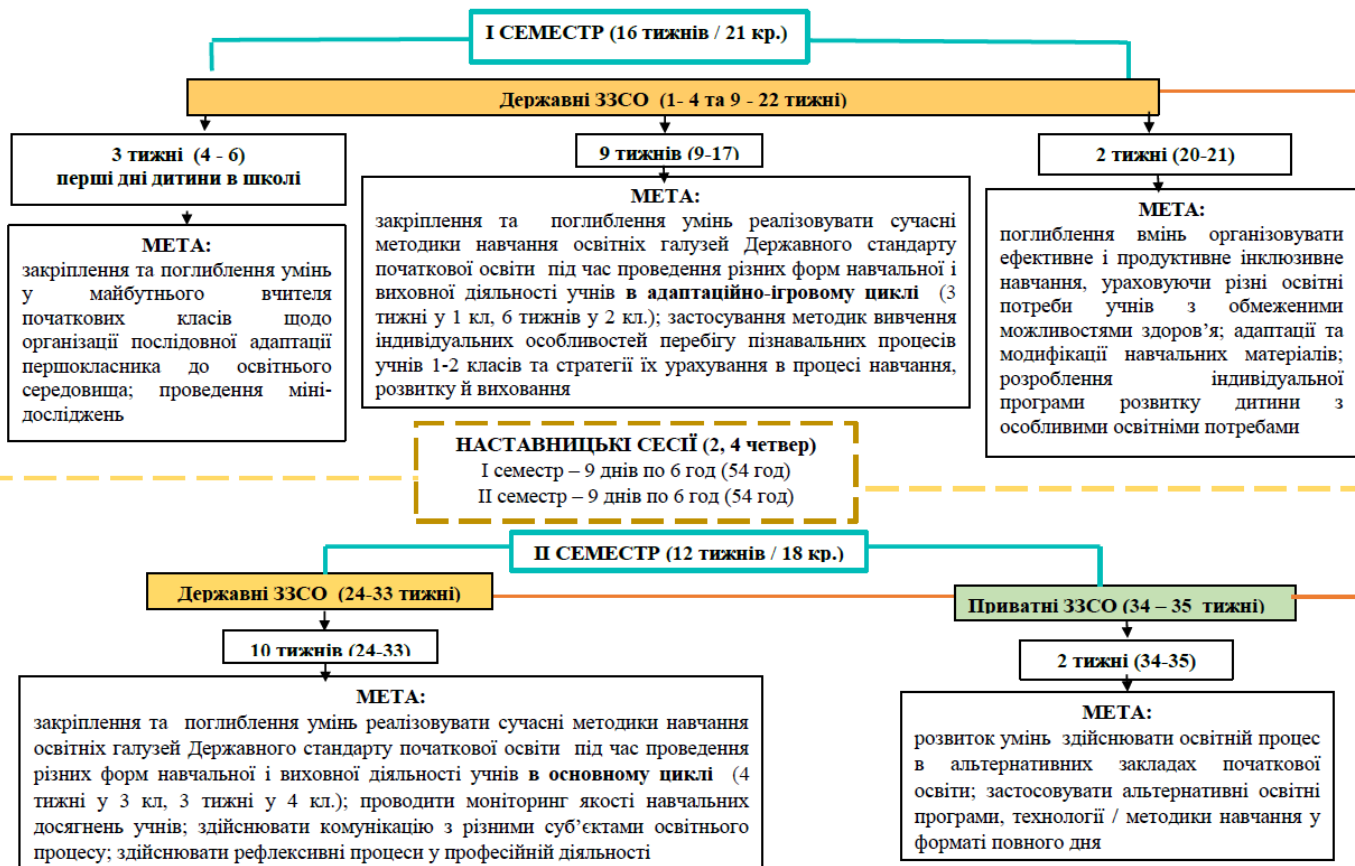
I СЕМЕСТР (16 тижнів / 21 кр.)

Державні ЗЗСО (1- 4 та 9 - 22 тижні)

3 тижні (4 - 6)
перші дні дитини в школі

МЕТА:
закріплення та поглиблення умінь у майбутнього вчителя початкових класів щодо організації послідовної адаптації першокласника до освітнього середовища; проведення мінідосліджень

9 тижнів (9-17)

МЕТА:
закріплення та поглиблення умінь реалізовувати сучасні методики навчання освітніх галузей Державного стандарту початкової освіти під час проведення різних форм навчальної і виховної діяльності учнів в адаптаційно-ігровому циклі (3 тижні у 1 кл, 6 тижнів у 2 кл.); застосування методик вивчення індивідуальних особливостей перебігу пізнавальних процесів учнів 1-2 класів та стратегії їх урахування в процесі навчання, розвитку й виховання

2 тижні (20-21)

МЕТА:
поглиблення вмінь організовувати ефективне і продуктивне інклюзивне навчання, ураховуючи різні освітні потреби учнів з обмеженими можливостями здоров'я; адаптації та модифікації навчальних матеріалів; розроблення індивідуальної програми розвитку дитини з особливими освітніми потребами

НАСТАВНИЦЬКІ СЕСІЇ (2, 4 четвер)
I семестр – 9 днів по 6 год (54 год)
II семестр – 9 днів по 6 год (54 год)

II СЕМЕСТР (12 тижнів / 18 кр.)

Державні ЗЗСО (24-33 тижні)

10 тижнів (24-33)

МЕТА:
закріплення та поглиблення умінь реалізовувати сучасні методики навчання освітніх галузей Державного стандарту початкової освіти під час проведення різних форм навчальної і виховної діяльності учнів в основному циклі (4 тижні у 3 кл, 3 тижні у 4 кл.); проводити моніторинг якості навчальних досягнень учнів; здійснювати комунікацію з різними суб'єктами освітнього процесу; здійснювати рефлексивні процеси у професійній діяльності

Приватні ЗЗСО (34 – 35 тижні)

2 тижні (34-35)

МЕТА:
розвиток умінь здійснювати освітній процес в альтернативних закладах початкової освіти; застосовувати альтернативні освітні програми, технології / методики навчання у форматі повного дня